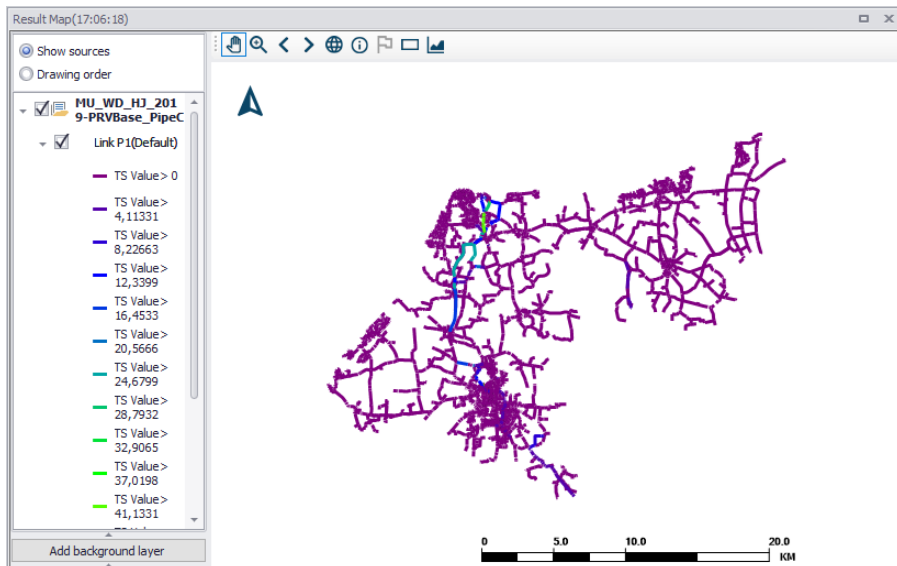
Result Map(17:06:18)

Show sources
Drawing order

MU_WD_HJ_2019-PRVBase_PipeC
Link P1(Default)
TS Value> 0
TS Value> 4,11331
TS Value> 8,22663
TS Value> 12,3399
TS Value> 16,4533
TS Value> 20,5666
TS Value> 24,6799
TS Value> 28,7932
TS Value> 32,9065
TS Value> 37,0198
TS Value> 41,1331

Add background layer

0 5.0 10.0 20.0
KM